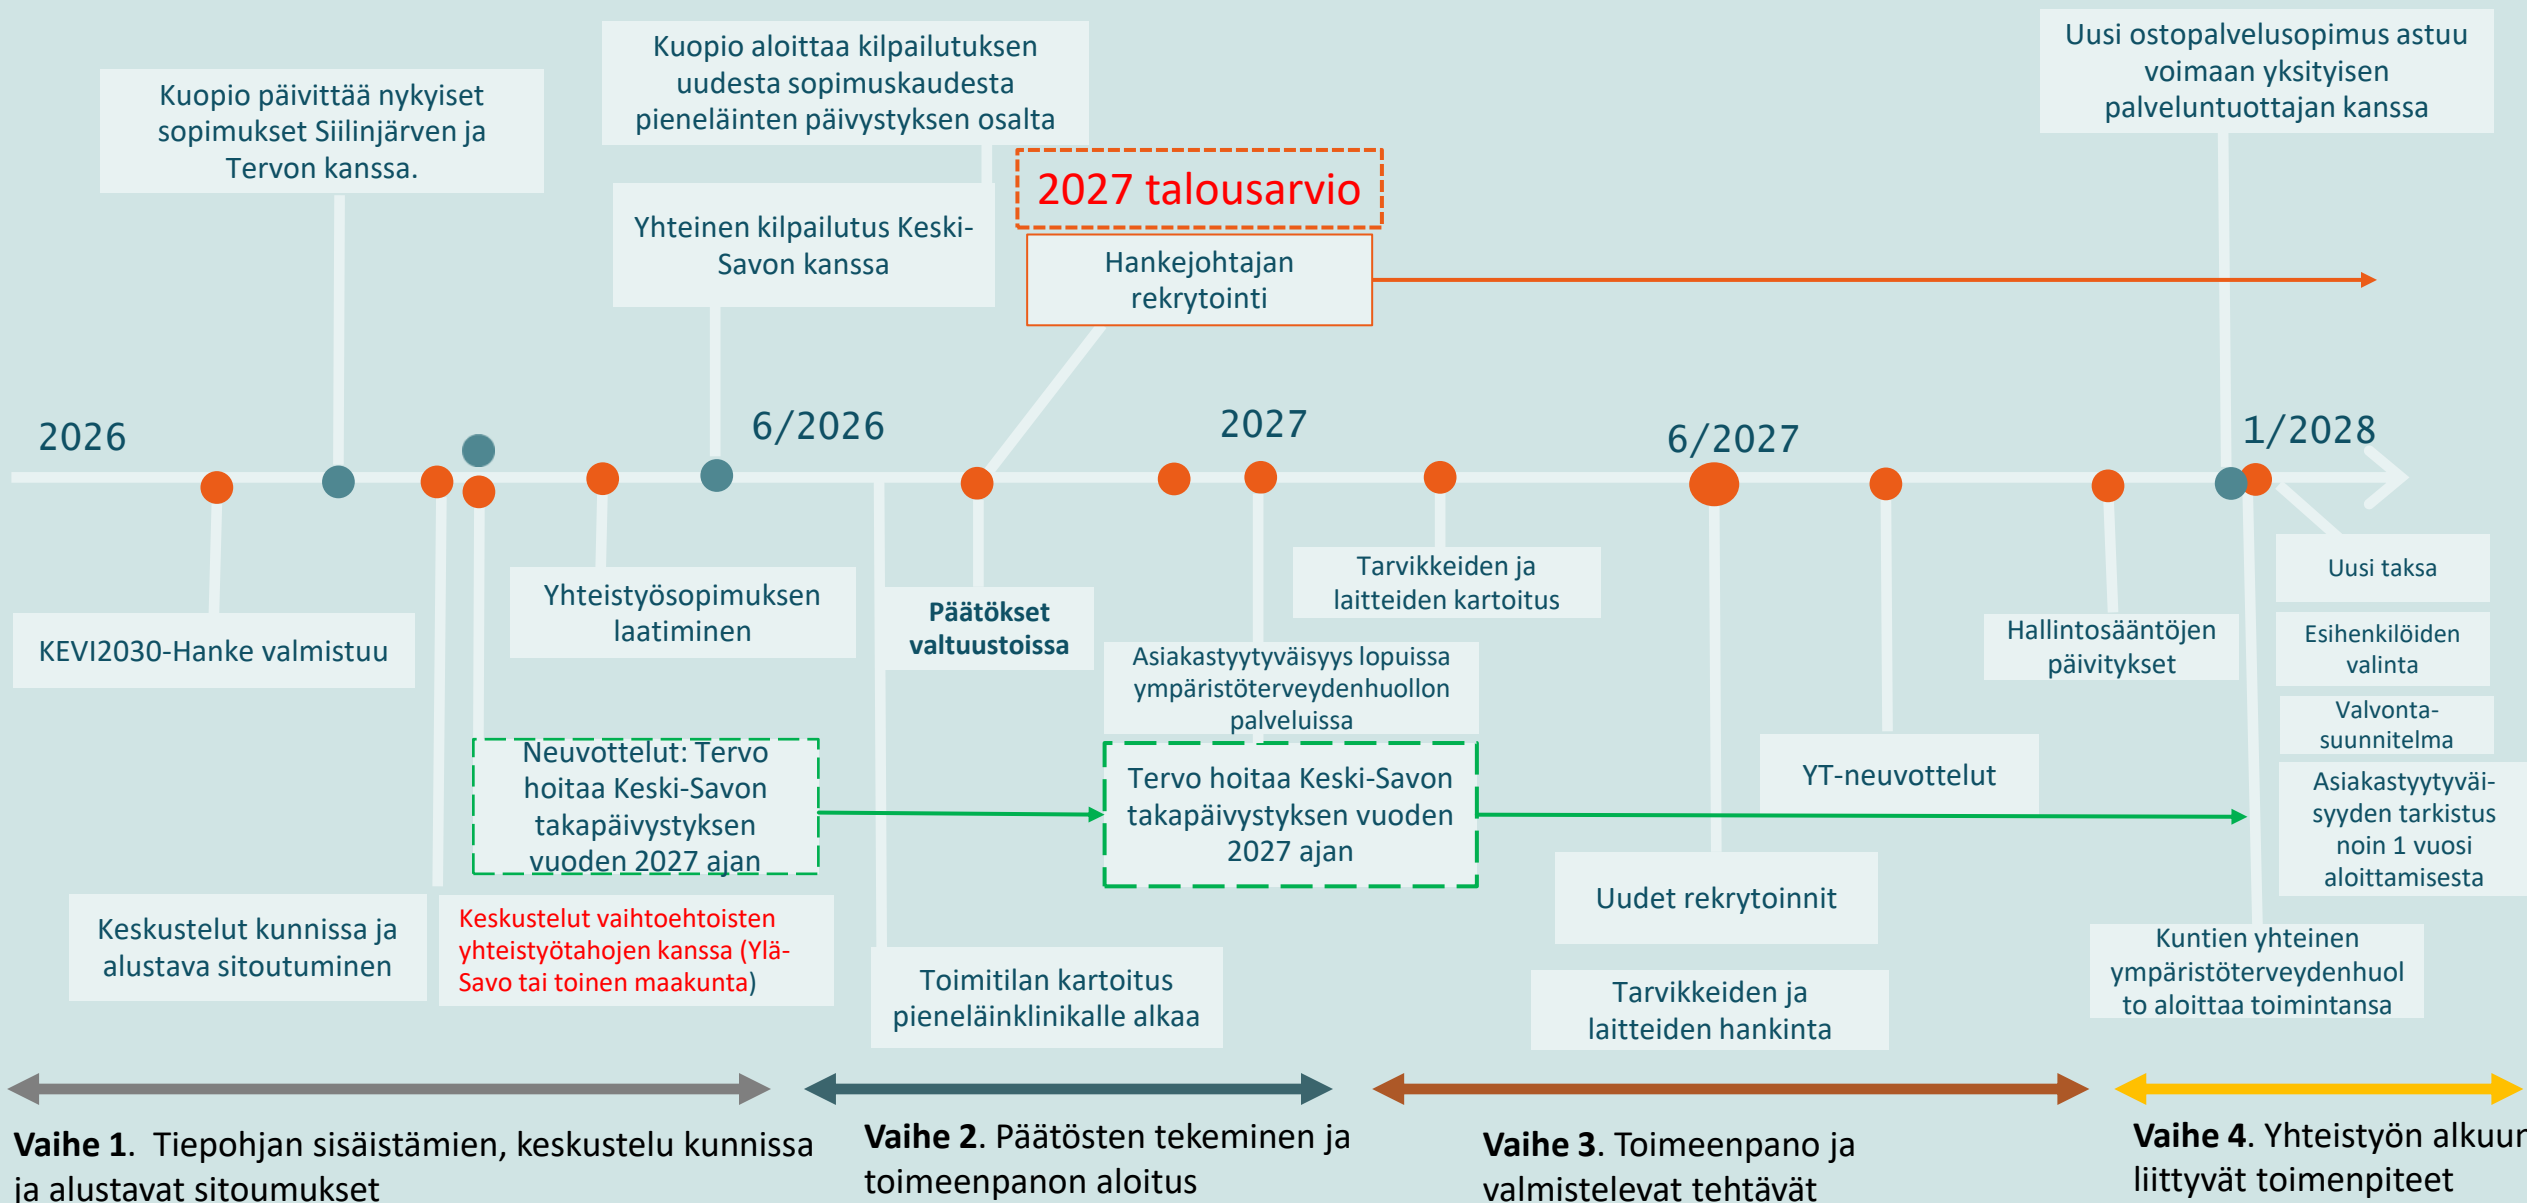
Kuopio päivittää nykyiset sopimukset Siilinjärven ja Tervon kanssa.

Kuopio aloittaa kilpailutuksen uudesta sopimuskaudesta pieneläinten päivystyksen osalta

Uusi ostopalvelusopimus astuu voimaan yksityisen palveluntuottajan kanssa

2027 talousarvio

Yhteinen kilpailutus Keski-Savon kanssa

Hankejohtajan rekrytointi

2026

6/2026

2027

6/2027

1/2028

KEVI2030-Hanke valmistuu

Yhteistyösopimuksen laatiminen

Päätökset valtuustoissa

Tarvikkeiden ja laitteiden kartoitus

Asiakastyytyväisyys lopuissa ympäristöterveydenhuollon palveluissa

Hallintosääntöjen päivitykset

Uusi taksa

Esihenkilöiden valinta

Valvonta-suunnitelma

Asiakastyytyväisyyden tarkistus noin 1 vuosi aloittamisesta

Neuvottelut: Tervo hoitaa Keski-Savon takapäivystyksen vuoden 2027 ajan

Tervo hoitaa Keski-Savon takapäivystyksen vuoden 2027 ajan

YT-neuvottelut

Uudet rekrytoinnit

Keskustelut kunnissa ja alustava sitoutuminen

Keskustelut vaihtoehtoisten yhteistyötahojen kanssa (Ylä-Savo tai toinen maakunta)

Toimitilan kartoitus pieneläinklinikalle alkaa

Tarvikkeiden ja laitteiden hankinta

Kuntien yhteinen ympäristöterveydenhuolto aloittaa toimintansa

Vaihe 1. Tiepohjan sisäistämien, keskustelu kunnissa ja alustavat sitoumukset

Vaihe 2. Päätösten tekeminen ja toimeenpanon aloitus

Vaihe 3. Toimeenpano ja valmistelevat tehtävät

Vaihe 4. Yhteistyön alkuun liittyvät toimenpiteet